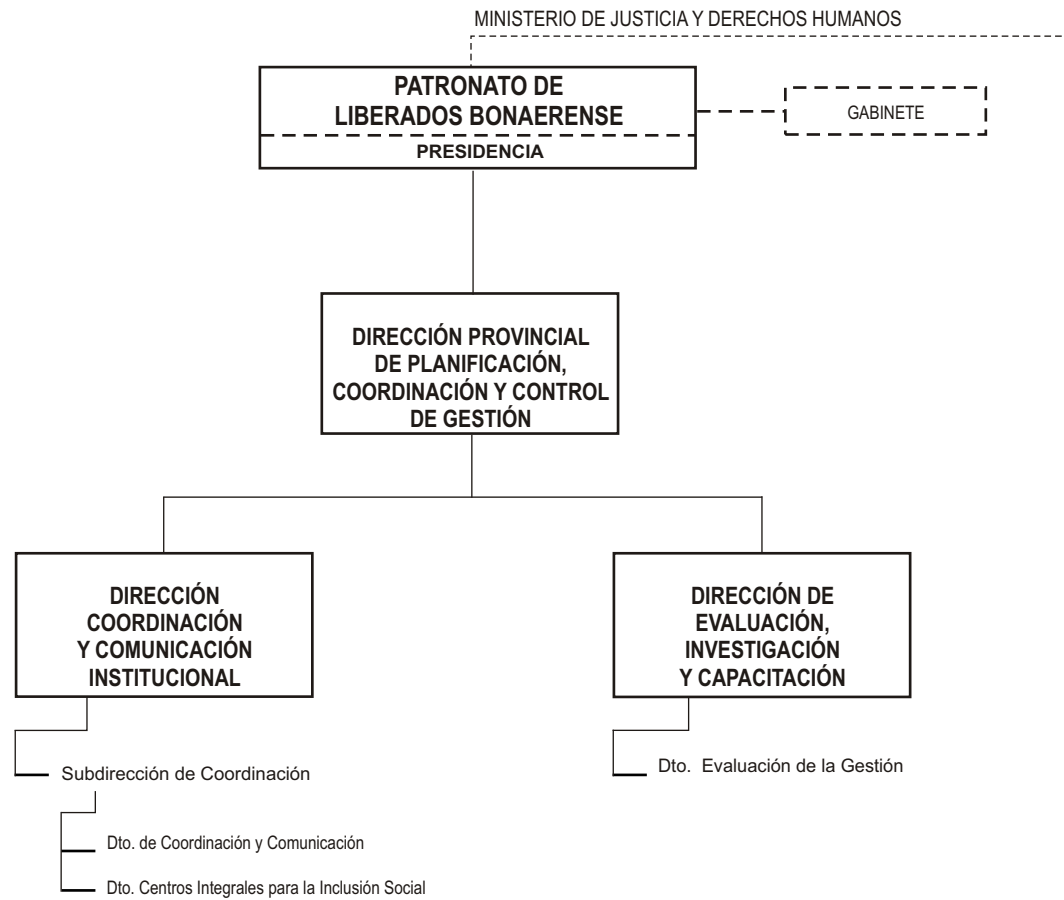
MINISTERIO DE JUSTICIA Y DERECHOS HUMANOS

PATRONATO DE LIBERADOS BONAERENSE

PRESIDENCIA

GABINETE

DIRECCIÓN PROVINCIAL DE PLANIFICACIÓN, COORDINACIÓN Y CONTROL DE GESTIÓN

DIRECCIÓN COORDINACIÓN Y COMUNICACIÓN INSTITUCIONAL

DIRECCIÓN DE EVALUACIÓN, INVESTIGACIÓN Y CAPACITACIÓN

Subdirección de Coordinación

Dto. de Coordinación y Comunicación

Dto. Centros Integrales para la Inclusión Social

Dto. Evaluación de la Gestión